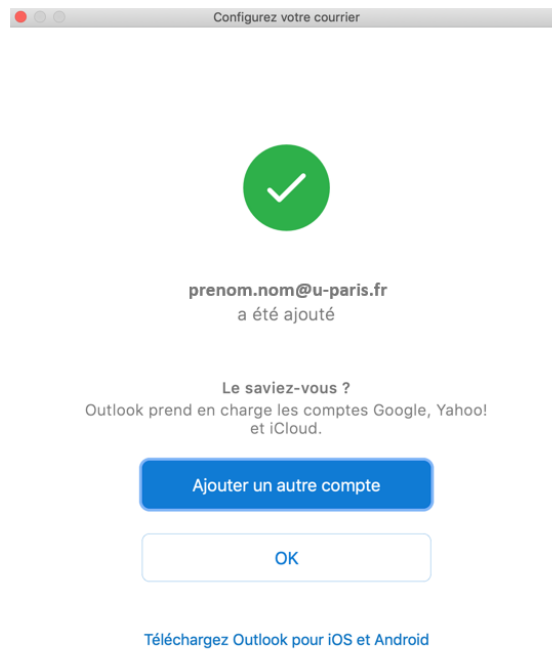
Configurez votre courrier

prenom.nom@u-paris.fr
a été ajouté

Le saviez-vous ?
Outlook prend en charge les comptes Google, Yahoo! et iCloud.

Ajouter un autre compte

OK

Téléchargez Outlook pour iOS et Android